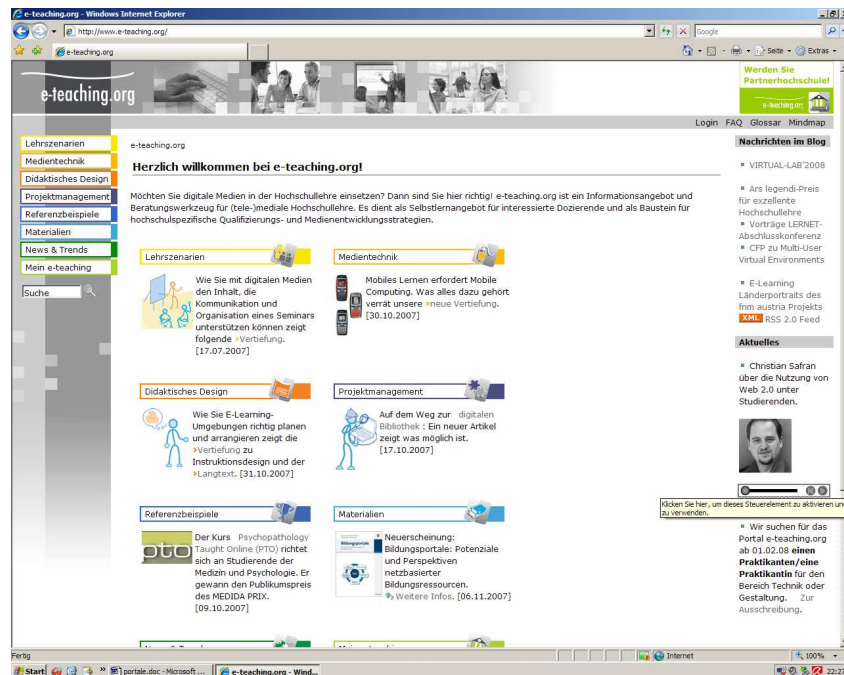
e-teaching.org - Windows Internet Explorer

http://www.e-teaching.org/

Google

e-teaching.org

Seite · Extras ·

e-teaching.org

Werden Sie Partnerhochschule!

e-teaching.org

Login FAQ Glossar Mindmap

Lehrszenarien
Medientechnik
Didaktisches Design
Projektmanagement
Referenzbeispiele
Materialien
News & Trends
Mein e-teaching

Suche

e-teaching.org

Herzlich willkommen bei e-teaching.org!

Möchten Sie digitale Medien in der Hochschullehre einsetzen? Dann sind Sie hier richtig! e-teaching.org ist ein Informationsangebot und Beratungswerkzeug für (tele-)mediale Hochschullehre. Es dient als Selbstlernangebot für interessierte Dozierende und als Baustein für hochschulspezifische Qualifizierungs- und Medienentwicklungsstrategien.

Lehrszenarien

Wie Sie mit digitalen Medien den Inhalt, die Kommunikation und Organisation eines Seminars unterstützen können zeigt folgende Vertiefung. [17.07.2007]

Medientechnik

Mobiles Lernen erfordert Mobile Computing. Was alles dazu gehört verrät unsere neue Vertiefung. [30.10.2007]

Didaktisches Design

Wie Sie E-Learning-Umgebungen richtig planen und arrangieren zeigt die Vertiefung zu Instruktionsdesign und der Langtext. [31.10.2007]

Projektmanagement

Auf dem Weg zur digitalen Bibliothek: Ein neuer Artikel zeigt was möglich ist. [17.10.2007]

Referenzbeispiele

pto

Der Kurs Psychopathology Taught Online (PTO) richtet sich an Studierende der Medizin und Psychologie. Er gewann den Publikumspreis des MEDIDA PRIX. [09.10.2007]

Materialien

Neuerscheinung: Bildungsportale: Potenziale und Perspektiven netzbasierter Bildungsressourcen. Weitere Infos. [06.11.2007]

Nachrichten im Blog

VIRTUAL-LAB'2008

Ars legendi-Preis für exzellente Hochschullehre

Vorträge LERNET-Abschlusskonferenz

CFP zu Multi-User Virtual Environments

E-Learning Länderportraits des fnm austria Projekts

XML RSS 2.0 Feed

Aktuelles

Christian Safran über die Nutzung von Web 2.0 unter Studierenden.

Klicken Sie hier, um dieses Steuerelement zu aktivieren und zu verwenden.

Wir suchen für das Portal e-teaching.org ab 01.02.08 einen Praktikanten/eine Praktikantin für den Bereich Technik oder Gestaltung. Zur Ausschreibung.

Fertig

Internet

100%

Start

portale.doc - Microsoft ...

e-teaching.org - Wind...

22:27